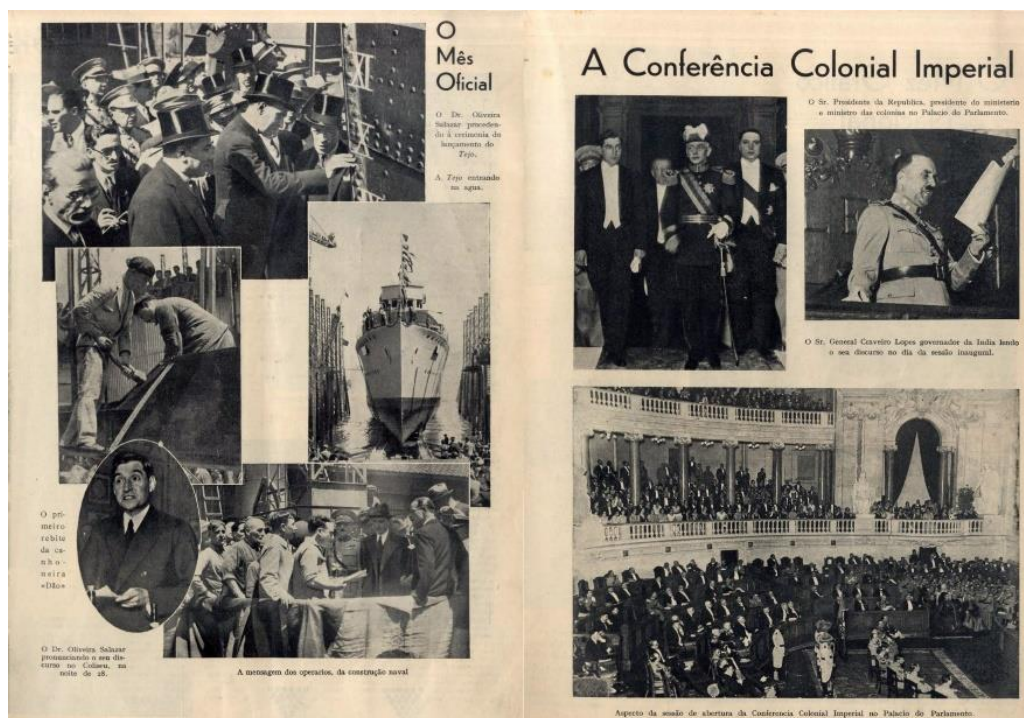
O Mês Oficial

O Dr. Oliveira Salazar procedendo á cerimonia do lançamento do *Tejo*.

A *Tejo* entrando na agua.

O primeiro rebite da canhoneira «Dio»

O Dr. Oliveira Salazar pronunciando o seu discurso no Coliseu, na noite de 28.

A menagem dos operarios, da construção naval

A Conferência Colonial Imperial

O Sr. Presidente da Republica, presidente do ministerio e ministro das colonias no Palacio do Parlamento.

O Sr. General Craveiro Lopes governador da India lendo o seu discurso no dia da sessão inaugural.

Aspecto da sessão de abertura da Conferencia Colonial Imperial no Palacio do Parlamento.